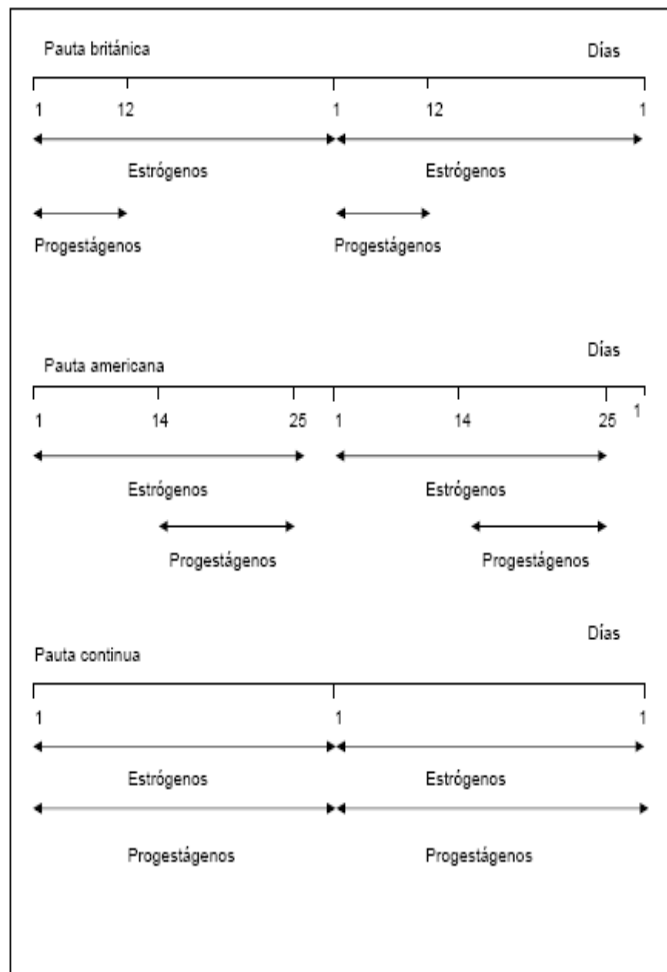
Pauta británica

Días

1 12 1 12 1

Estrógenos Estrógenos

Progestágenos Progestágenos

Pauta americana

Días

1 14 25 1 14 25 1

Estrógenos Estrógenos

Progestágenos Progestágenos

Pauta continua

Días

1 1 1

Estrógenos Estrógenos

Progestágenos Progestágenos